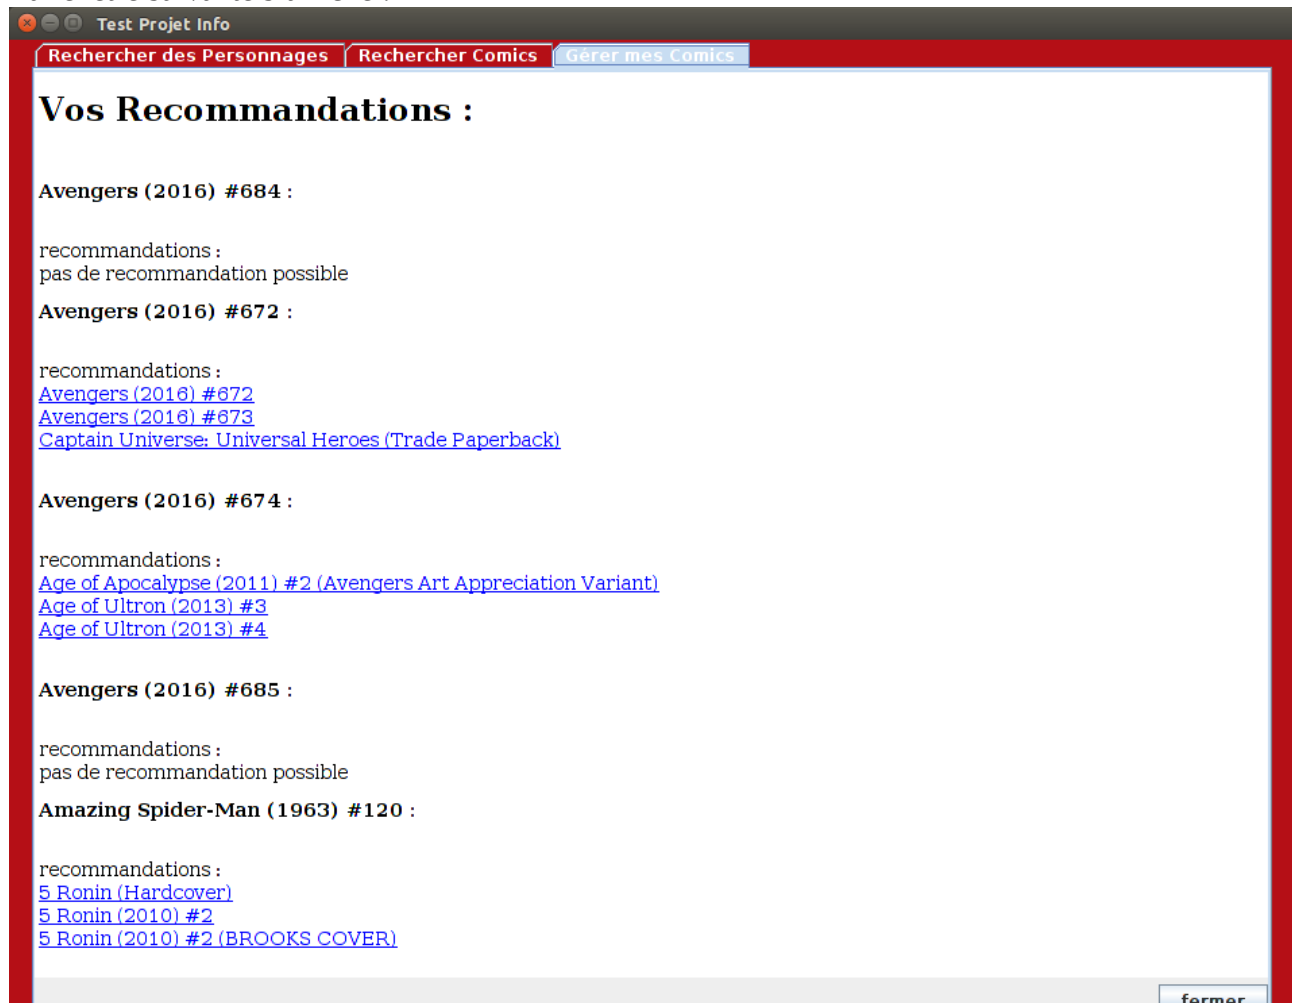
Test Projet Info

Rechercher des Personnages | Rechercher Comics | Gérer mes Comics

Vos Recommandations :

Avengers (2016) #684 :

recommandations :
pas de recommandation possible

Avengers (2016) #672 :

recommandations :
Avengers (2016) #672
Avengers (2016) #673
Captain Universe: Universal Heroes (Trade Paperback)

Avengers (2016) #674 :

recommandations :
Age of Apocalypse (2011) #2 (Avengers Art Appreciation Variant)
Age of Ultron (2013) #3
Age of Ultron (2013) #4

Avengers (2016) #685 :

recommandations :
pas de recommandation possible

Amazing Spider-Man (1963) #120 :

recommandations :
5 Ronin (Hardcover)
5 Ronin (2010) #2
5 Ronin (2010) #2 (BROOKS COVER)

fermer